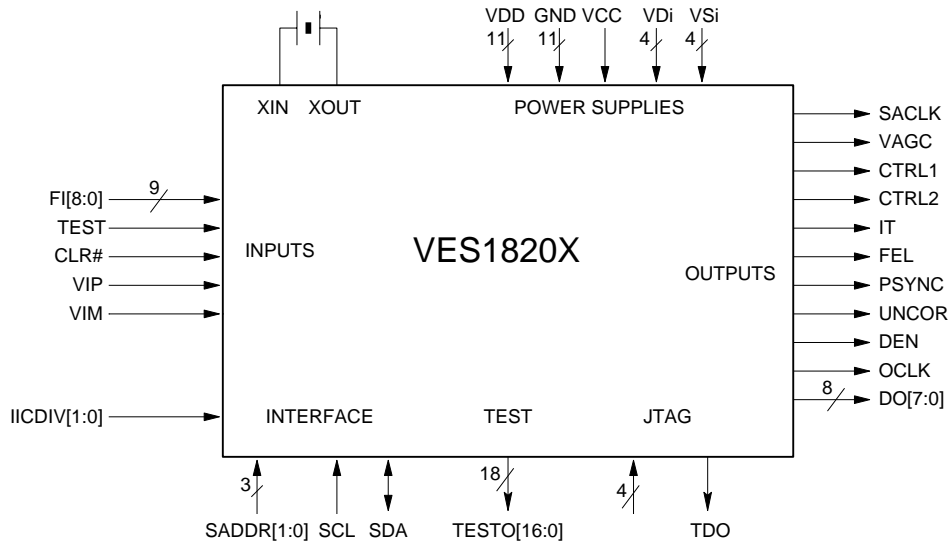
VDD GND VCC VDi VSi
11 11 4 4
XIN XOUT
POWER SUPPLIES
SACLK
VAGC
CTRL1
CTRL2
IT
FEL
PSYNC
UNCOR
DEN
OCLK
8
DO[7:0]
FI[8:0]
9
TEST
CLR#
VIP
VIM
INPUTS
VES1820X
OUTPUTS
IICDIV[1:0]
INTERFACE
TEST
JTAG
3
18
4
SADDR[1:0] SCL SDA
TESTO[16:0]
TDO